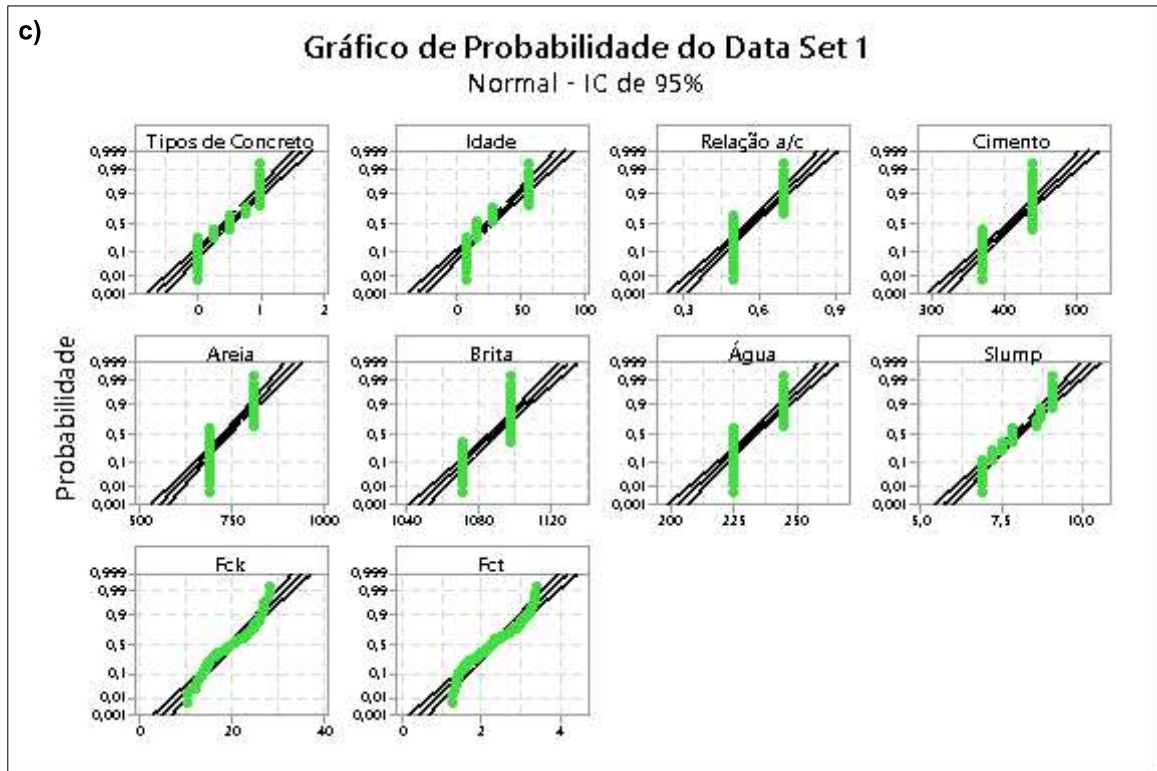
c)

Gráfico de Probabilidade do Data Set 1
Normal - IC de 95%

Probabilidade

Tipos de Concreto
0,999
0,99
0,9
0,5
0,1
0,01
0,001
0 1 2

Idade
0,999
0,99
0,9
0,5
0,1
0,01
0,001
0 50 100

Relação a/c
0,999
0,99
0,9
0,5
0,1
0,01
0,001
0,3 0,6 0,9

Cimento
0,999
0,99
0,9
0,5
0,1
0,01
0,001
300 400 500

Areia
0,999
0,99
0,9
0,5
0,1
0,01
0,001
500 750 1000

Brita
0,999
0,99
0,9
0,5
0,1
0,01
0,001
1040 1080 1120

Água
0,999
0,99
0,9
0,5
0,1
0,01
0,001
200 225 250

Slump
0,999
0,99
0,9
0,5
0,1
0,01
0,001
5,0 7,5 10,0

Fck
0,999
0,99
0,9
0,5
0,1
0,01
0,001
0 20 40

Fct
0,999
0,99
0,9
0,5
0,1
0,01
0,001
0 2 4